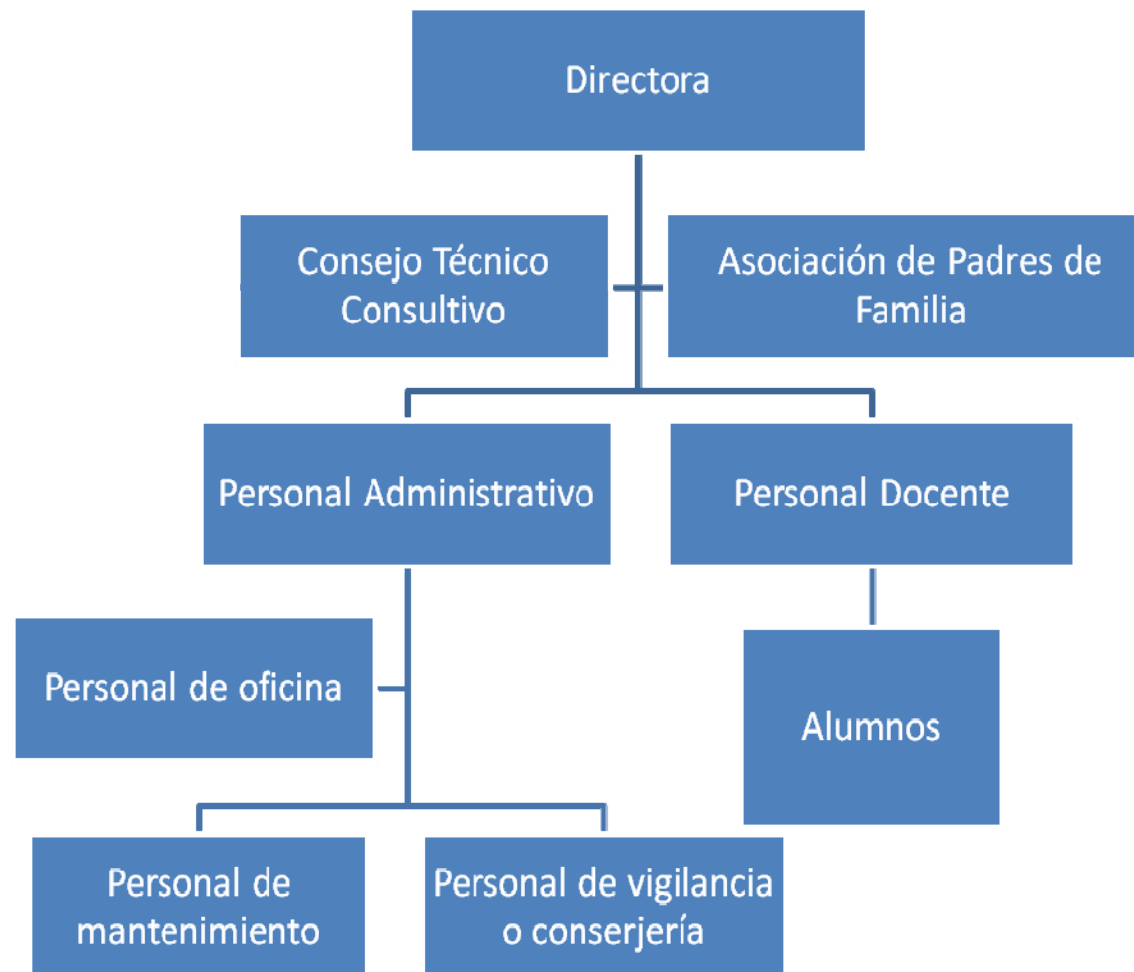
Directora

Consejo Técnico Consultivo

Asociación de Padres de Familia

Personal Administrativo

Personal Docente

Personal de oficina

Alumnos

Personal de mantenimiento

Personal de vigilancia o conserjería